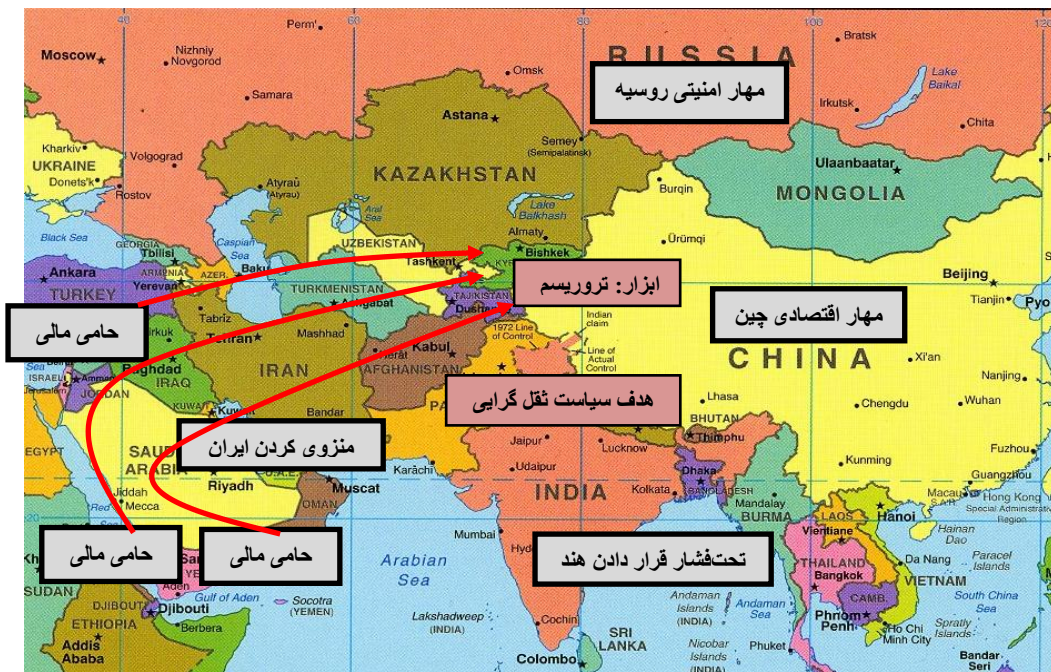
RUSSIA
مهار امنیتی روسیه
Perm'
Moscow
Nizhniy Novgorod
Samara
Omsk
Bratsk
Lake Baikal
Irkutsk
Chita
Astana
Semey (Semipalatinsk)
Kharkiv
UKRAINE
Donets'k
Volgograd
Rostov
Atyrau (Atyraū)
KAZAKHSTAN
Ulaanbaatar
MONGOLIA
Burqin
Aral Sea
Lake Balkhash
Almaty
Ürümqi
Black Sea
GEORGIA
Tbilisi
ARMENIA
Yerevan
AZER.
Caspian Sea
Baku
UZBEKISTAN
Tashkent
Bishkek
KYR.
Ankara
TURKEY
ابزار: تروریسم
TURKMENISTAN
Ashgabat
TAJIKISTAN
Dushanbe
Beijing
Tianjin
Pyo
حامی مالی
Tabriz
Tehran
Mashhad
1972 Line of Control
Indian claim
Line of Actual Control
مهار اقتصادی چین
Kirkuk
Baghdad
IRAQ
IRAN
Kabul
AFGHANISTAN
CHINA
Xi'an
ISRAEL
Amman
JORDAN
KUWAIT
Kuwait
هدف سیاست ثقل گرایی
Lhasa
Nanjing
Bandar
BHUTAN
Thimphu
Chengdu
Wuhan
EGYPT
منزوی کردن ایران
Jaipur
Lucknow
Fuzhou
SAUDI ARABIA
Riyadh
Karachi
Udaipur
Dhaka
BANGLADESH
Kunming
Guangzhou
Jiddah
Mecca
Muscat
OMAN
INDIA
Kolkata
Macau
Hong Kong Special Administrative Region
Red Sea
Hanoi
BURMA
LAOS
Vientiane
Hainan Dao
حامی مالی
حامی مالی
Mumbai
Hyd
تحت‌فشار قرار دادن هند
THAILAND
Bangkok
Paracel Islands
Arabian Sea
VIETNAM
SUDAN
Aden
Gulf of Aden
CAMB.
South China Sea
DJIBOUTI
Djibouti
Socotra (YEMEN)
Andaman Islands (INDIA)
Andaman Sea
Phnom Penh
Ho Chi Minh City
Spratly Islands
ETHIOPIA
Berbera
Lakshadweep (INDIA)
Cochin
SRI LANKA
Nicobar Islands (INDIA)
Phuket
Addis Ababa
Colombo
Bandar Seri
40
60
80
100
120